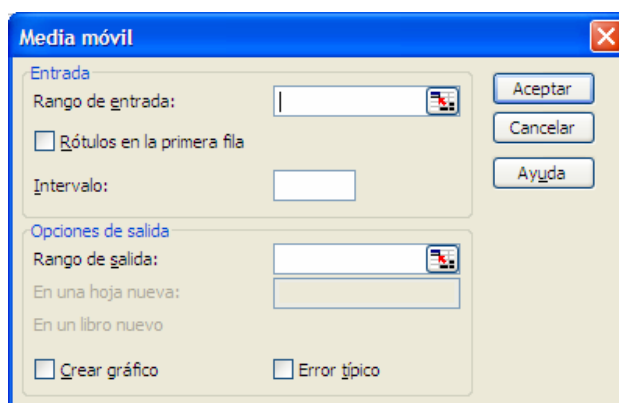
Media móvil

Entrada

Rango de entrada:

Rótulos en la primera fila

Intervalo:

Opciones de salida

Rango de salida:

En una hoja nueva:

En un libro nuevo

Crear gráfico

Error típico

Aceptar

Cancelar

Ayuda